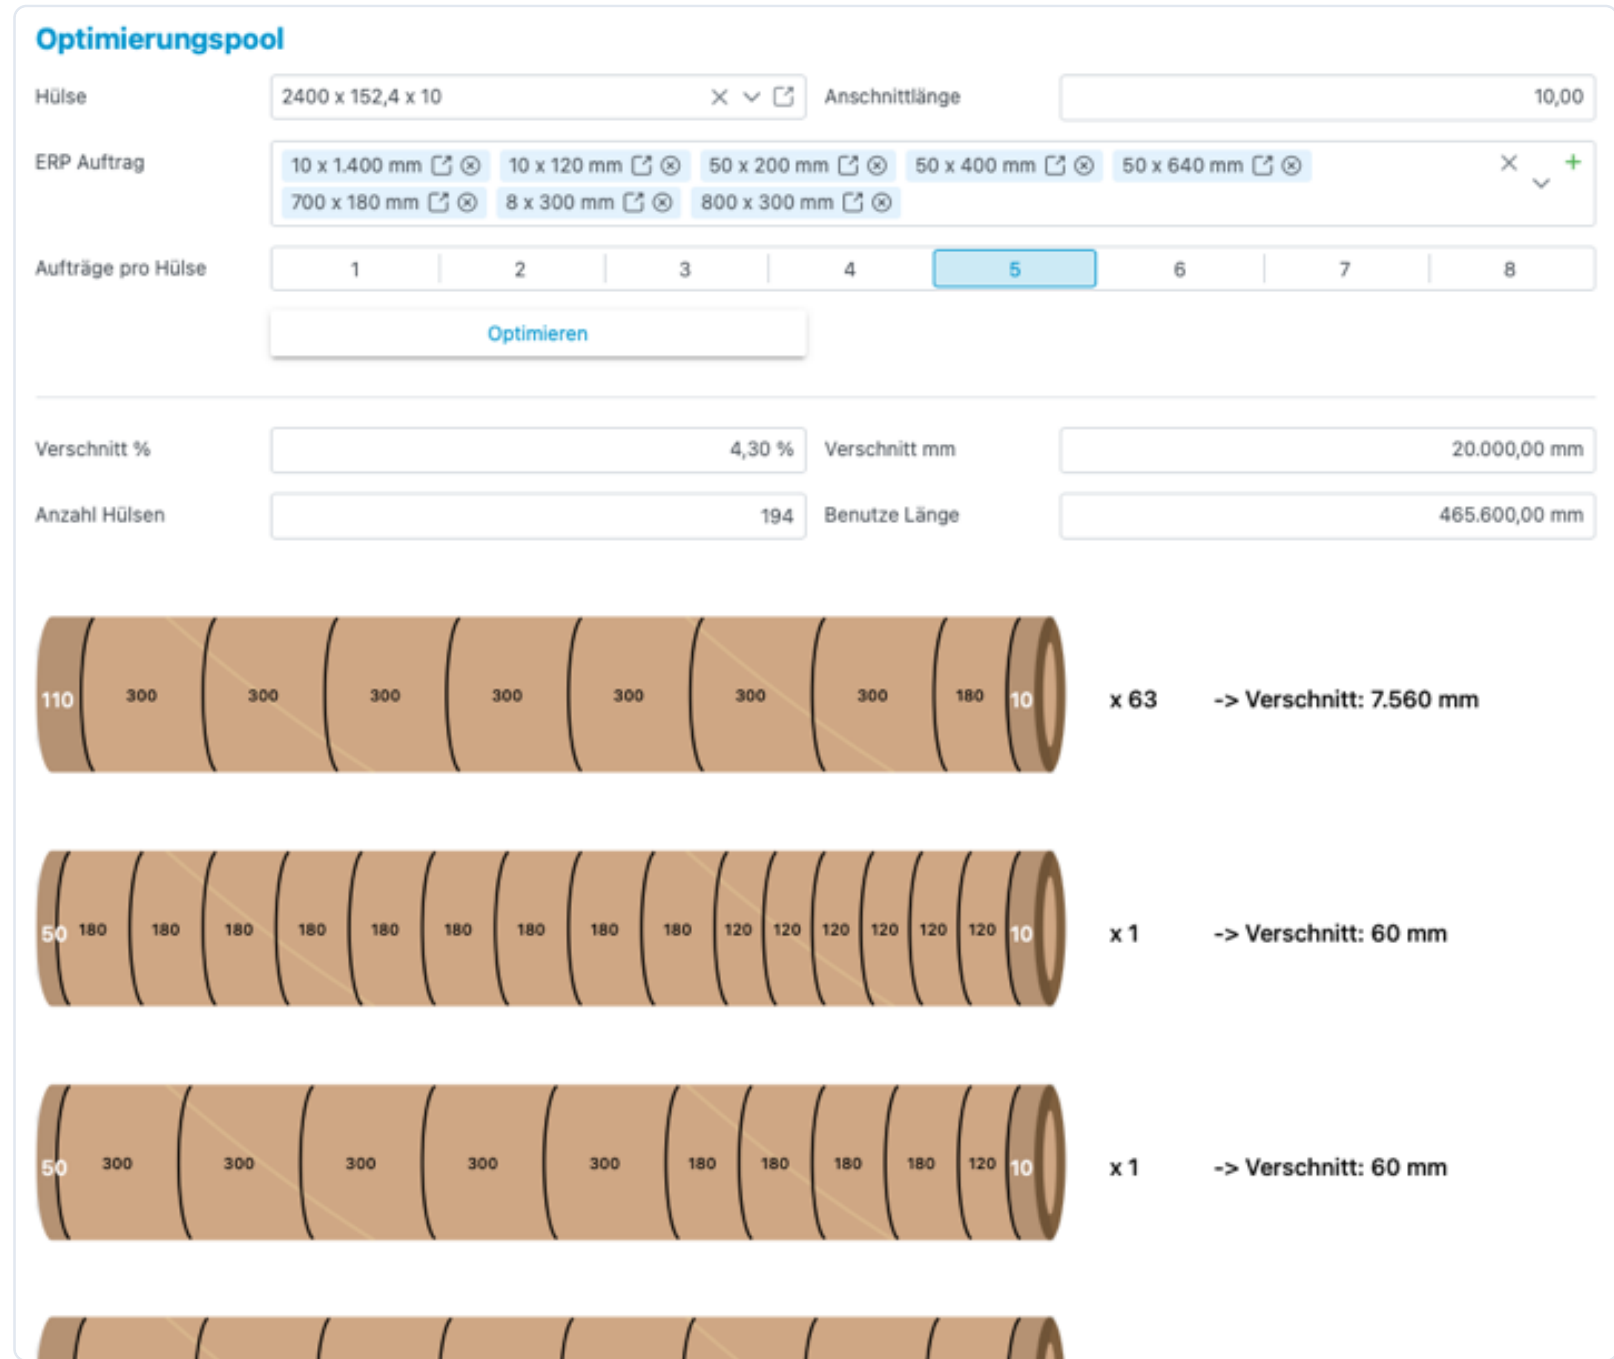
Optimierungspool

Hülse
2400 x 152,4 x 10
Anschnittlänge
10,00

ERP Auftrag
10 x 1.400 mm
10 x 120 mm
50 x 200 mm
50 x 400 mm
50 x 640 mm
700 x 180 mm
8 x 300 mm
800 x 300 mm

Aufträge pro Hülse
| 1 | 2 | 3 | 4 | 5 | 6 | 7 | 8 |
|---|---|---|---|---|---|---|---|

Optimieren

Verschnitt %
4,30 %
Verschnitt mm
20.000,00 mm

Anzahl Hülsen
194
Benutze Länge
465.600,00 mm

110 300 300 300 300 300 300 300 180 10
x 63 -> Verschnitt: 7.560 mm

50 180 180 180 180 180 180 180 180 180 120 120 120 120 120 120 10
x 1 -> Verschnitt: 60 mm

50 300 300 300 300 300 180 180 180 180 120 10
x 1 -> Verschnitt: 60 mm